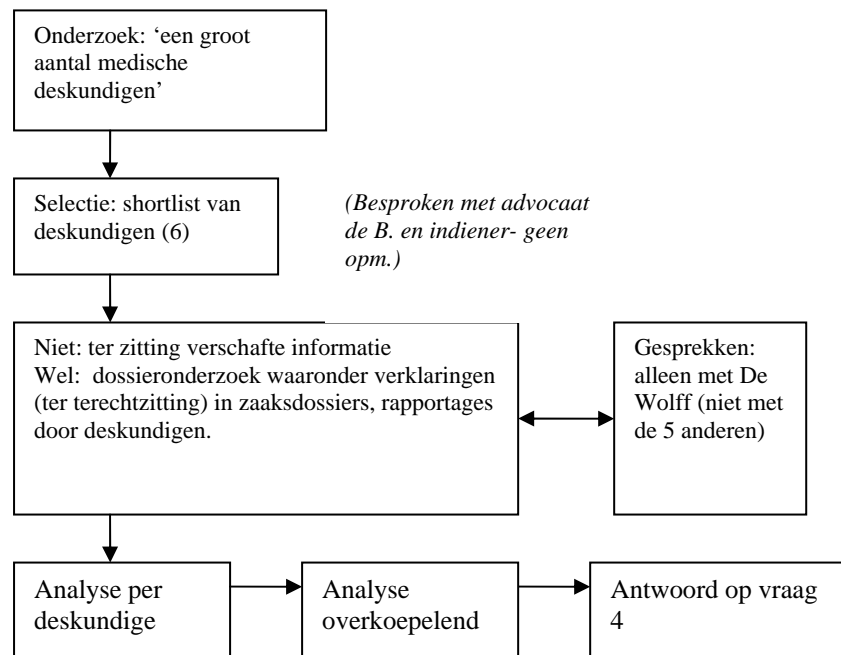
Onderzoek: ‘een groot aantal medische deskundigen’

Selectie: shortlist van deskundigen (6)

*(Besproken met advocaat de B. en indiener- geen opm.)*

Niet: ter zitting verschafte informatie
Wel: dossieronderzoek waaronder verklaringen (ter terechtzitting) in zaaksdossiers, rapportages door deskundigen.

Gesprekken: alleen met De Wolff (niet met de 5 anderen)

Analyse per deskundige

Analyse overkoepelend

Antwoord op vraag 4